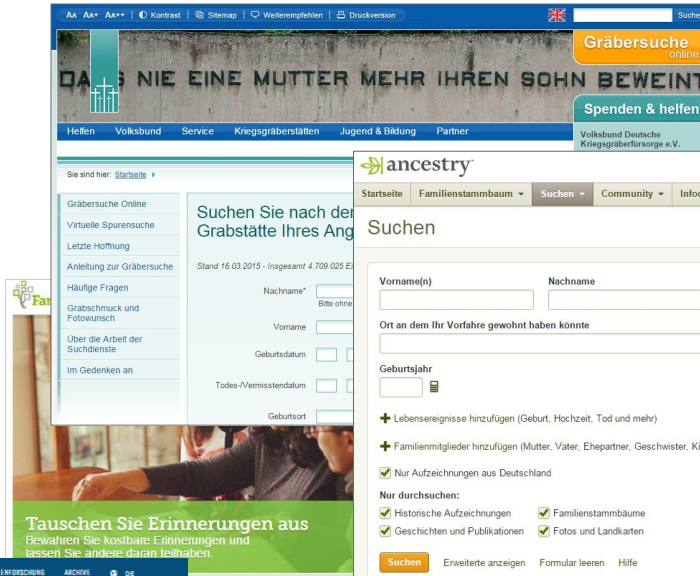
Aa Aa+ Aa++ | Kontrast | Sitemap | Weiterempfehlen | Druckversion

Suche

DASS NIE EINE MUTTER MEHR IHREN SOHN BEWEINT

Gräbersuche online

Spenden & helfen

Volksbund Deutsche Kriegsgräberfürsorge e.V.

Helfen Volksbund Service Kriegsgräberstätten Jugend & Bildung Partner

Sie sind hier: Startseite

Gräbersuche Online
Virtuelle Spurensuche
Letzte Hoffnung
Anleitung zur Gräbersuche
Häufige Fragen
Grabschmuck und Fotowunsch
Über die Arbeit der Suchdienste
Im Gedenken an

Suchen Sie nach der Grabstätte Ihres Ang

Stand 16.03.2015 - Insgesamt 4.709.025 Ei

Nachname*
Bitte ohne
Vorname
Geburtsdatum
Todes-/Vermisstendatum
Geburtsort

Fam

Tauschen Sie Erinnerungen aus
Bewahren Sie kostbare Erinnerungen und lassen Sie andere daran teilhaben.

ENFORSCHUNG ARCHIVE DE

ancestry

Startseite Familienstammbaum Suchen Community Info

Suchen

Vorname(n)
Nachname
Ort an dem Ihr Vorfahre gewohnt haben könnte
Geburtsjahr

Lebensereignisse hinzufügen (Geburt, Hochzeit, Tod und mehr)
Familienmitglieder hinzufügen (Mutter, Vater, Ehepartner, Geschwister, Ki
Nur Aufzeichnungen aus Deutschland
Nur durchsuchen:
Historische Aufzeichnungen
Familienstammbäume
Geschichten und Publikationen
Fotos und Landkarten

Suchen Erweiterte anzeigen Formular leeren Hilfe